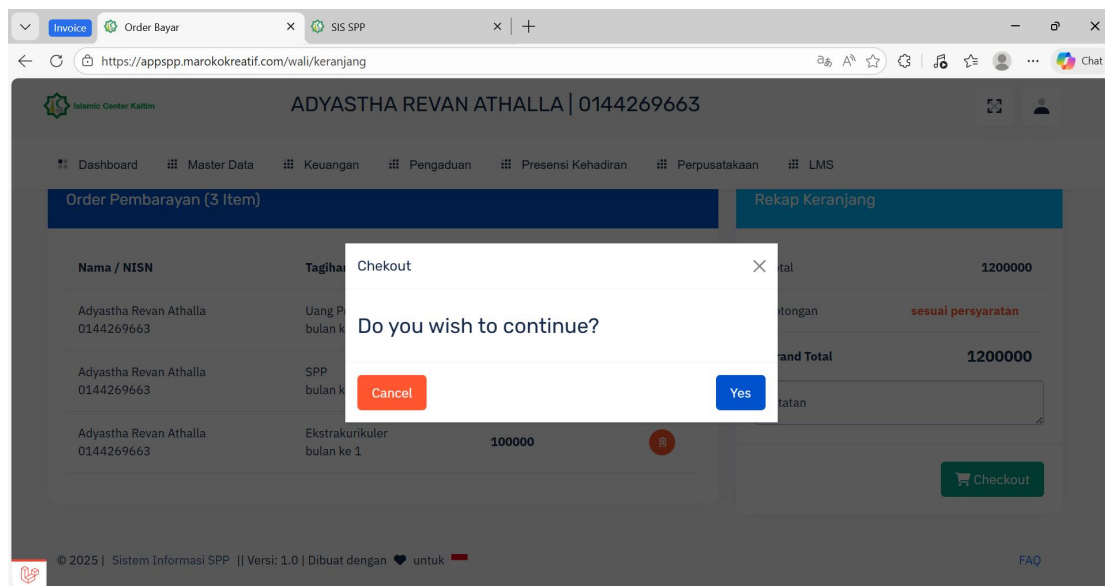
Invoice Order Bayar × SIS SPP × +

https://appspp.marokokreatif.com/wali/keranjang

Chat

Islamic Center Kaltim

ADYASTHA REVAN ATHALLA | 0144269663

Dashboard Master Data Keuangan Pengaduan Presensi Kehadiran Perpusatakaan LMS

Order Pembarayan (3 Item)

Rekap Keranjang

| Nama / NISN | Tagihan |
|---|---|
| Adyastha Revan Athalla 0144269663 | Uang P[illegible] bulan k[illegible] |
| Adyastha Revan Athalla 0144269663 | SPP bulan k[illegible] |
| Adyastha Revan Athalla 0144269663 | Ekstrakurikuler bulan ke 1 | 100000 |

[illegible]tal 1200000

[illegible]tongan sesuai persyaratan

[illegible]rand Total 1200000

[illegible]tatan

Checkout

Chekout

Do you wish to continue?

Cancel

Yes

© 2025 | Sistem Informasi SPP || Versi: 1.0 | Dibuat dengan untuk

FAQ